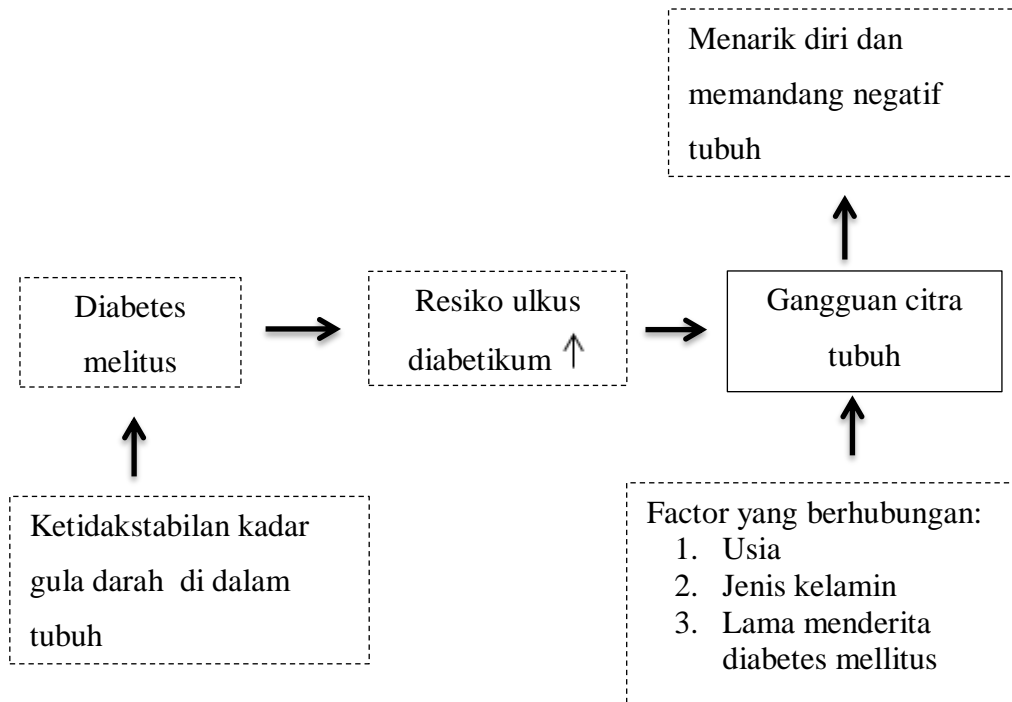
Menarik diri dan memandang negatif tubuh

Diabetes melitus

Resiko ulkus diabetikum ↑

Gangguan citra tubuh

Ketidakstabilan kadar gula darah di dalam tubuh

Factor yang berhubungan:
1. Usia
2. Jenis kelamin
3. Lama menderita diabetes mellitus